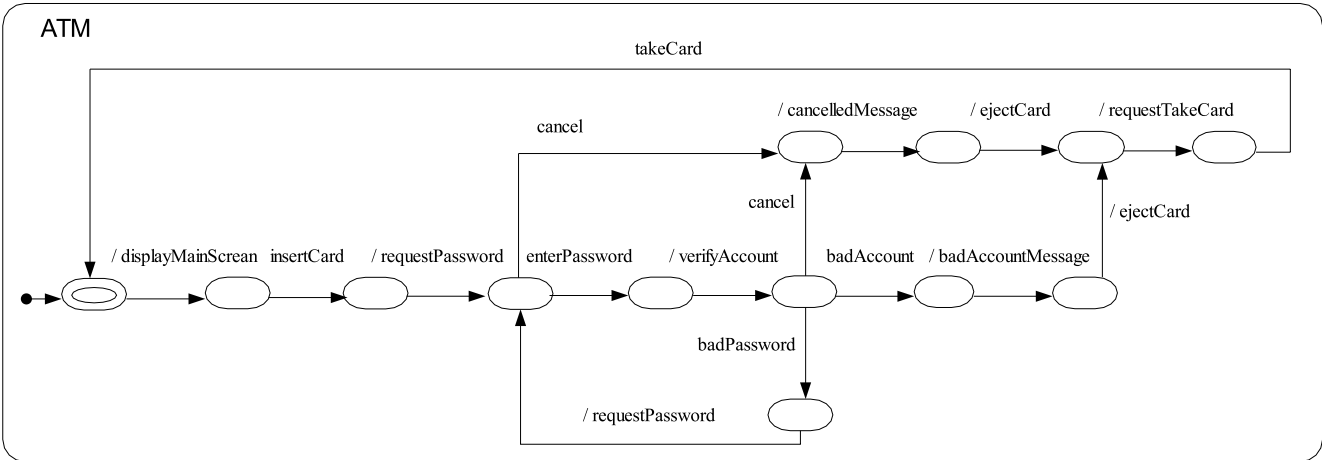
ATM

takeCard

/ cancelledMessage

/ ejectCard

/ requestTakeCard

cancel

cancel

/ ejectCard

/ displayMainScrean

insertCard

/ requestPassword

enterPassword

/ verifyAccount

badAccount

/ badAccountMessage

badPassword

/ requestPassword